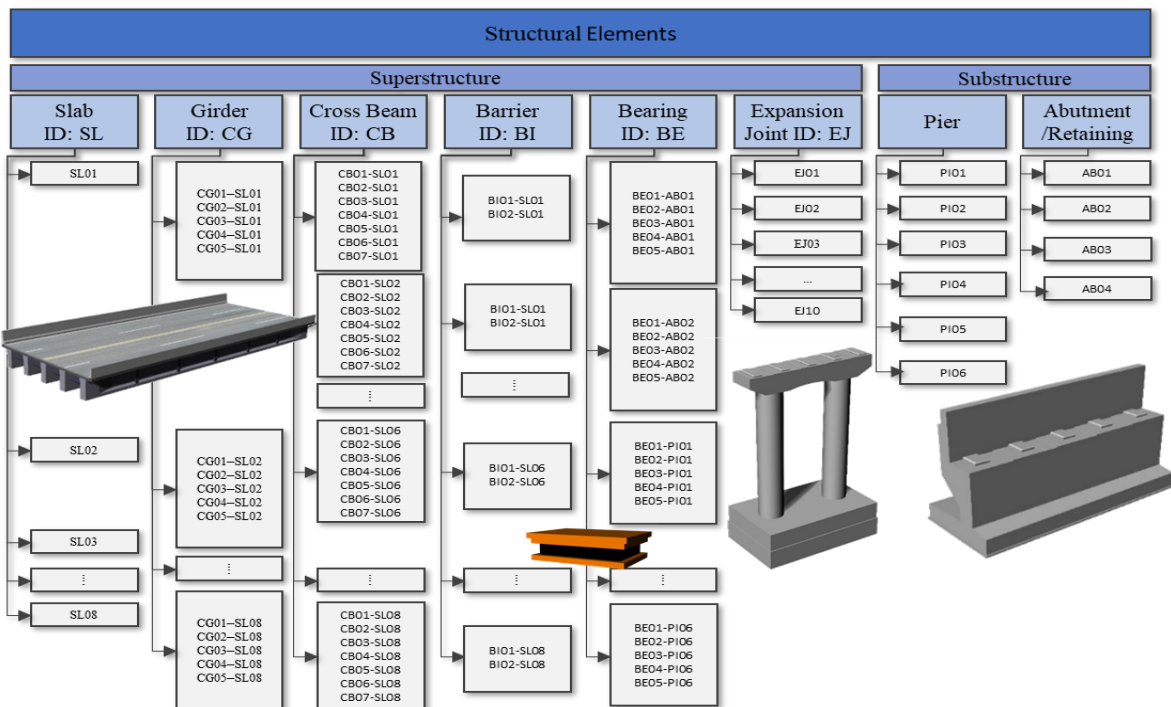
Structural Elements

Superstructure

Substructure

Slab
ID: SL

SL01

SL02

SL03

⋮

SL08

Girder
ID: CG

CG01–SL01
CG02–SL01
CG03–SL01
CG04–SL01
CG05–SL01

CG01–SL02
CG02–SL02
CG03–SL02
CG04–SL02
CG05–SL02

⋮

CG01–SL08
CG02–SL08
CG03–SL08
CG04–SL08
CG05–SL08

Cross Beam
ID: CB

CB01-SL01
CB02-SL01
CB03-SL01
CB04-SL01
CB05-SL01
CB06-SL01
CB07-SL01

CB01-SL02
CB02-SL02
CB03-SL02
CB04-SL02
CB05-SL02
CB06-SL02
CB07-SL02

⋮

CB01-SL06
CB02-SL06
CB03-SL06
CB04-SL06
CB05-SL06
CB06-SL06
CB07-SL06

⋮

CB01-SL08
CB02-SL08
CB03-SL08
CB04-SL08
CB05-SL08
CB06-SL08
CB07-SL08

Barrier
ID: BI

BI01-SL01
BI02-SL01

BI01-SL01
BI02-SL01

⋮

BI01-SL06
BI02-SL06

⋮

BI01-SL08
BI02-SL08

Bearing
ID: BE

BE01-AB01
BE02-AB01
BE03-AB01
BE04-AB01
BE05-AB01

BE01-AB02
BE02-AB02
BE03-AB02
BE04-AB02
BE05-AB02

BE01-PI01
BE02-PI01
BE03-PI01
BE04-PI01
BE05-PI01

⋮

BE01-PI06
BE02-PI06
BE03-PI06
BE04-PI06
BE05-PI06

Expansion
Joint ID: EJ

EJ01

EJ02

EJ03

...

EJ10

Pier

PI01

PI02

PI03

PI04

PI05

PI06

Abutment
/Retaining

AB01

AB02

AB03

AB04